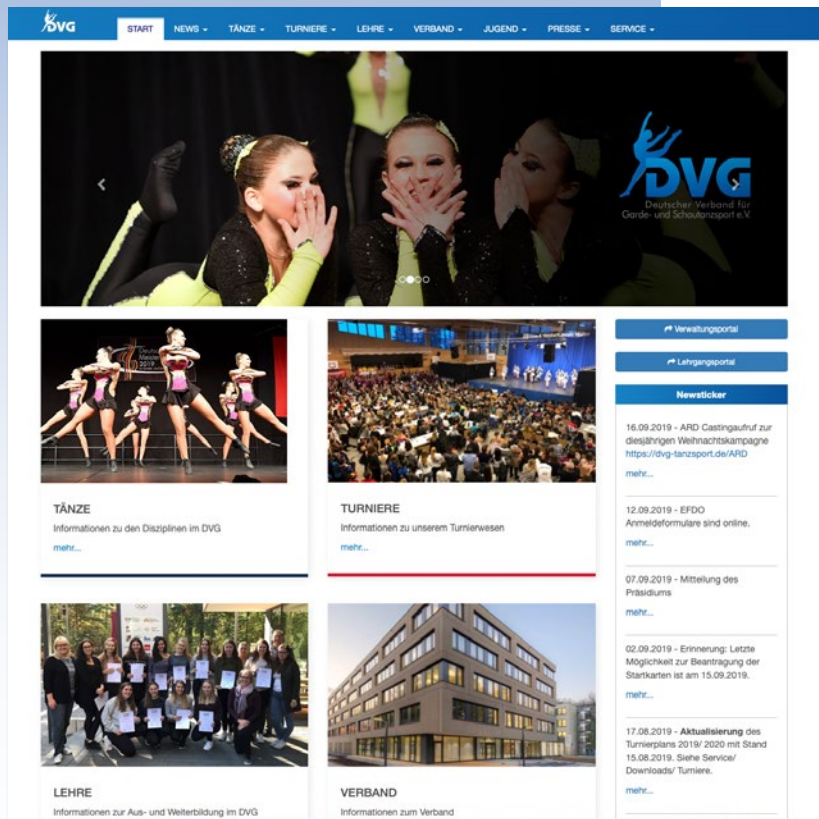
DVG

START NEWS ▾ TÄNZE ▾ TURNIERE ▾ LEHRE ▾ VERBAND ▾ JUGEND ▾ PRESSE ▾ SERVICE ▾

DVG
Deutscher Verband für Garde- und Schautanzsport e.V.

TÄNZE
Informationen zu den Disziplinen im DVG
mehr...

TURNIERE
Informationen zu unserem Turnierwesen
mehr...

LEHRE
Informationen zur Aus- und Weiterbildung im DVG

VERBAND
Informationen zum Verband

Verwaltungsportal

Lehrgangsportal

Newsticker

16.09.2019 - ARD Castingaufruf zur diesjährigen Weihnachtskampagne https://dvg-tanzsport.de/ARD
mehr...

12.09.2019 - EFDO Anmeldeformulare sind online.
mehr...

07.09.2019 - Mitteilung des Präsidiums
mehr...

02.09.2019 - Erinnerung: Letzte Möglichkeit zur Beantragung der Startkarten ist am 15.09.2019.
mehr...

17.08.2019 - Aktualisierung des Turnierplans 2019/ 2020 mit Stand 15.08.2019. Siehe Service/ Downloads/ Turniere.
mehr...